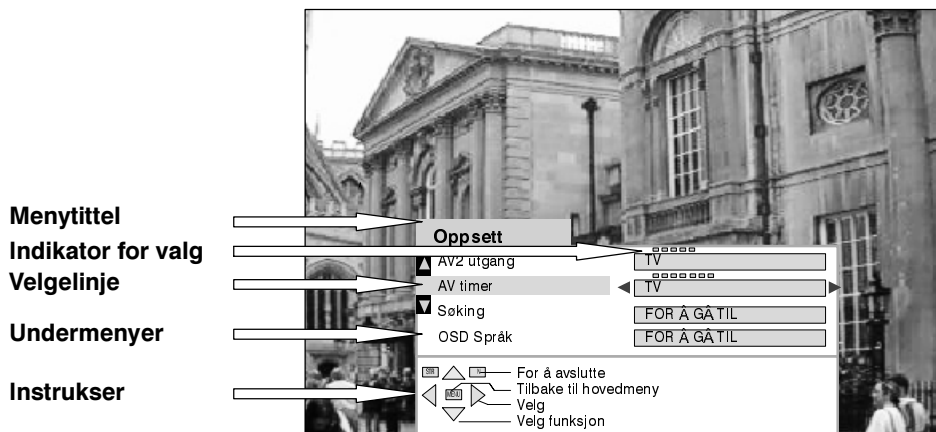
Menytittel
Indikator for valg
Velgelinje
Undermenyer
Instrukser

Oppsett
AV2 utgang
TV
AV timer
TV
Søking
FOR Å GÅ TIL
OSD Språk
FOR Å GÅ TIL

MENU
For å avslutte
Tilbake til hovedmeny
Velg
Velg funksjon